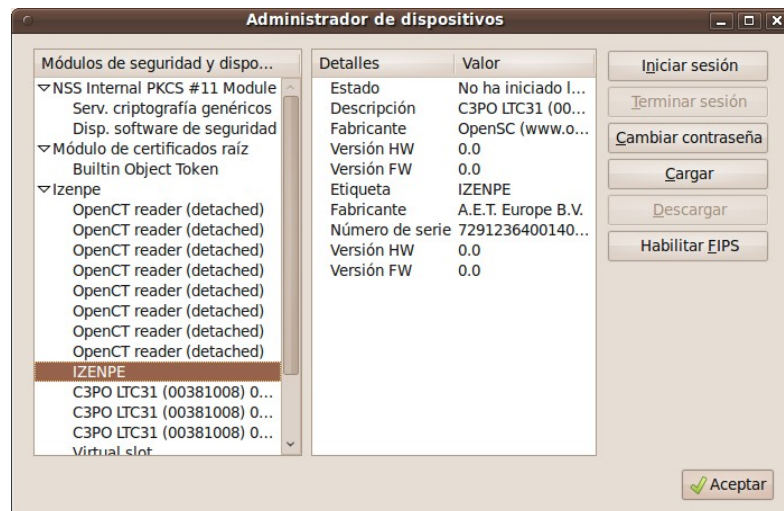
Administrador de dispositivos

Módulos de seguridad y dispo...
▽NSS Internal PKCS #11 Module
Serv. criptografía genéricos
Disp. software de seguridad
▽Módulo de certificados raíz
Builtin Object Token
▽Izenpe
OpenCT reader (detached)
OpenCT reader (detached)
OpenCT reader (detached)
OpenCT reader (detached)
OpenCT reader (detached)
OpenCT reader (detached)
OpenCT reader (detached)
OpenCT reader (detached)
IZENPE
C3PO LTC31 (00381008) 0...
C3PO LTC31 (00381008) 0...
C3PO LTC31 (00381008) 0...
Virtual slot

| Detalles | Valor |
|---|---|
| Estado | No ha iniciado l... |
| Descripción | C3PO LTC31 (00... |
| Fabricante | OpenSC (www.o... |
| Versión HW | 0.0 |
| Versión FW | 0.0 |
| Etiqueta | IZENPE |
| Fabricante | A.E.T. Europe B.V. |
| Número de serie | 7291236400140... |
| Versión HW | 0.0 |
| Versión FW | 0.0 |

Iniciar sesión
Terminar sesión
Cambiar contraseña
Cargar
Descargar
Habilitar FIPS

Aceptar